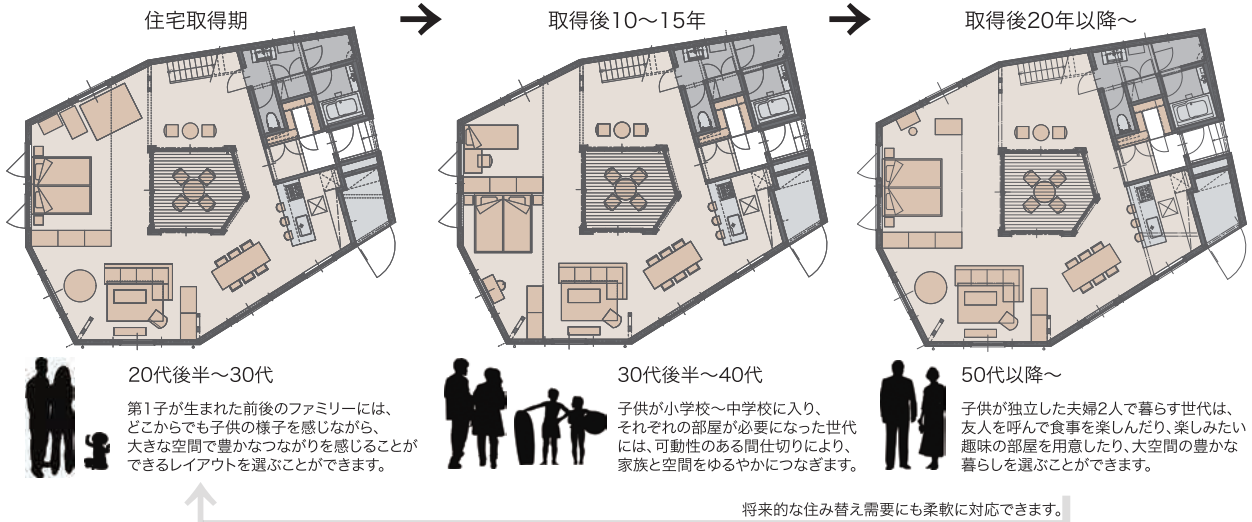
住宅取得期

取得後10～15年

取得後20年以降～

20代後半～30代

第1子が生まれた前後のファミリーには、どこからでも子供の様子を感じながら、大きな空間で豊かなつながりを感じることができるレイアウトを選ぶことができます。

30代後半～40代

子供が小学校～中学校に入り、それぞれの部屋が必要になった世代には、可動性のある間仕切りにより、家族と空間をゆるやかにつなぎます。

50代以降～

子供が独立した夫婦2人で暮らす世代は、友人を呼んで食事を楽しんだり、楽しみたい趣味の部屋を用意したり、大空間の豊かな暮らしを選ぶことができます。

将来的な住み替え需要にも柔軟に対応できます。